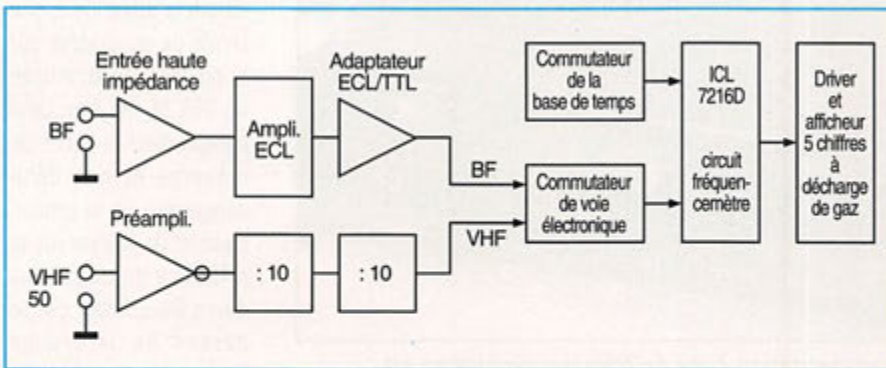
Entrée haute impédance

BF

Ampli. ECL

Adaptateur ECL/TTL

BF

Préampli.

VHF 50

: 10

: 10

VHF

Commutateur de la base de temps

Commutateur de voie électronique

ICL 7216D

circuit fréquencemètre

Driver et afficheur 5 chiffres à décharge de gaz